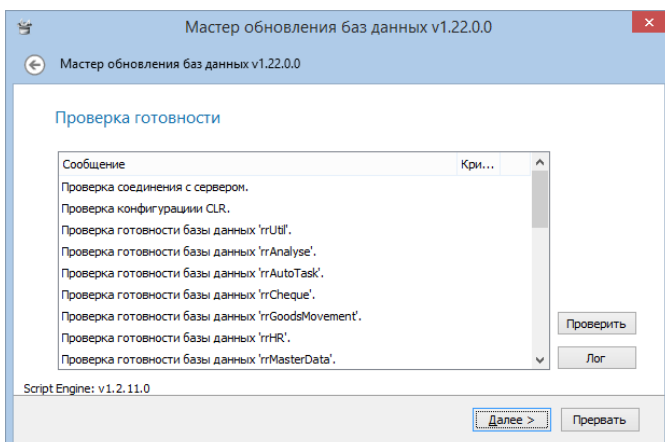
Мастер обновления баз данных v1.22.0.0

Мастер обновления баз данных v1.22.0.0

Проверка готовности

| Сообщение | Кри... |
|---|---|
| Проверка соединения с сервером. | |
| Проверка конфигурации CLR. | |
| Проверка готовности базы данных 'rrUtil'. | |
| Проверка готовности базы данных 'rrAnalyse'. | |
| Проверка готовности базы данных 'rrAutoTask'. | |
| Проверка готовности базы данных 'rrCheque'. | |
| Проверка готовности базы данных 'rrGoodsMovement'. | |
| Проверка готовности базы данных 'rrHR'. | |
| Проверка готовности базы данных 'rrMasterData'. | |

Проверить

Лог

Script Engine: v1.2.11.0

Далее >

Прервать